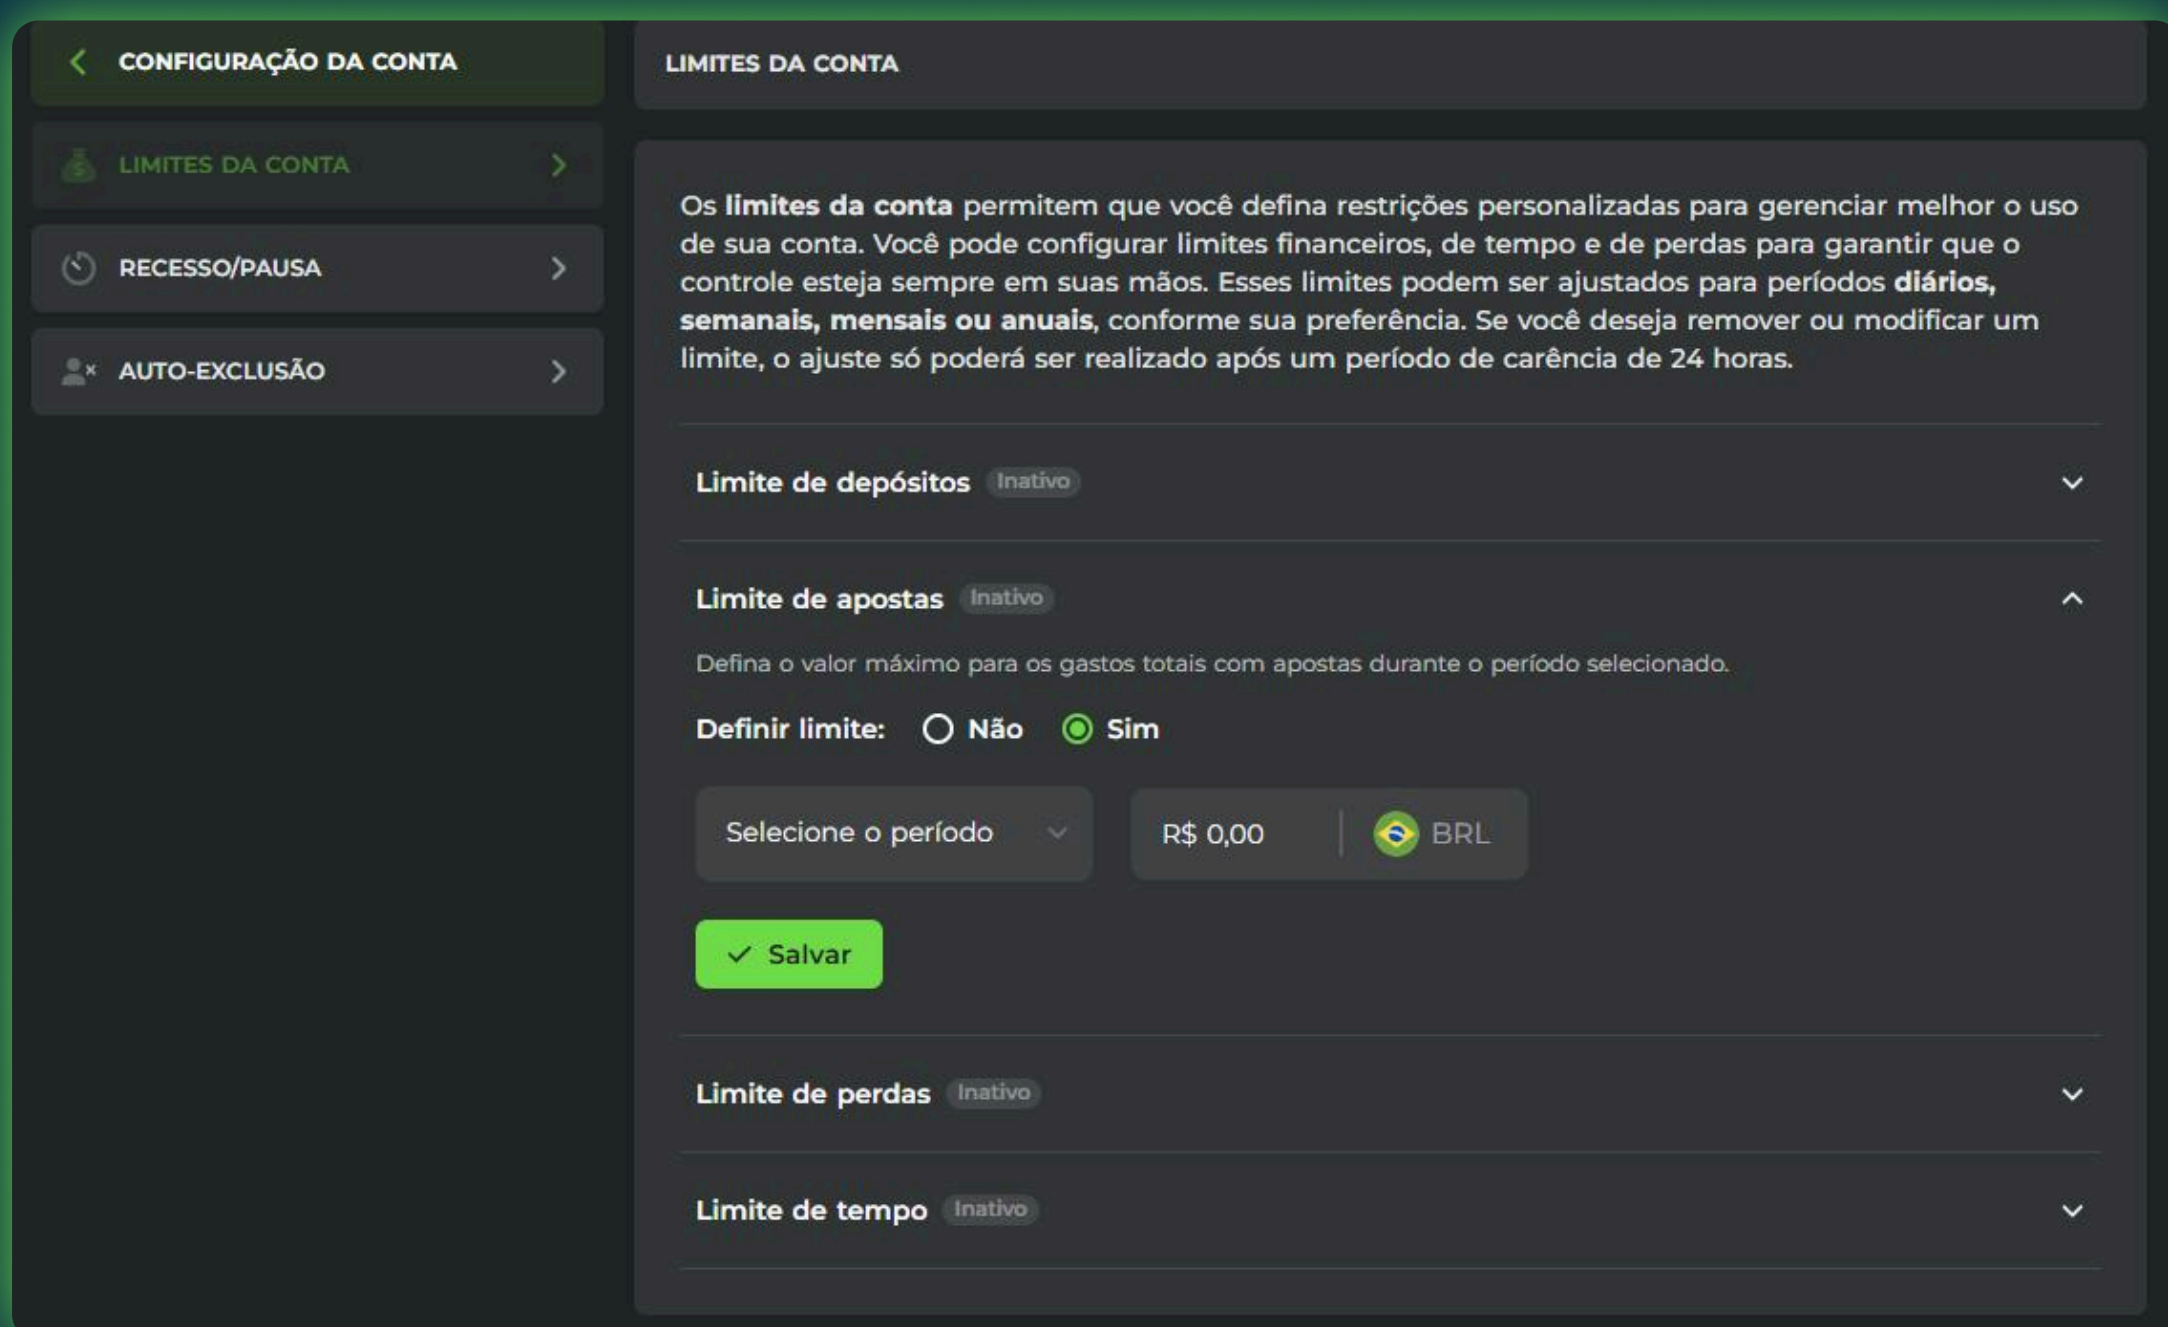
CONFIGURAÇÃO DA CONTA

LIMITES DA CONTA

RECESSO/PAUSA

AUTO-EXCLUSÃO

LIMITES DA CONTA

Os limites da conta permitem que você defina restrições personalizadas para gerenciar melhor o uso de sua conta. Você pode configurar limites financeiros, de tempo e de perdas para garantir que o controle esteja sempre em suas mãos. Esses limites podem ser ajustados para períodos diários, semanais, mensais ou anuais, conforme sua preferência. Se você deseja remover ou modificar um limite, o ajuste só poderá ser realizado após um período de carência de 24 horas.

Limite de depósitos Inativo

Limite de apostas Inativo

Defina o valor máximo para os gastos totais com apostas durante o período selecionado.

Definir limite: Não Sim

Selecione o período

R$ 0,00 BRL

Salvar

Limite de perdas Inativo

Limite de tempo Inativo